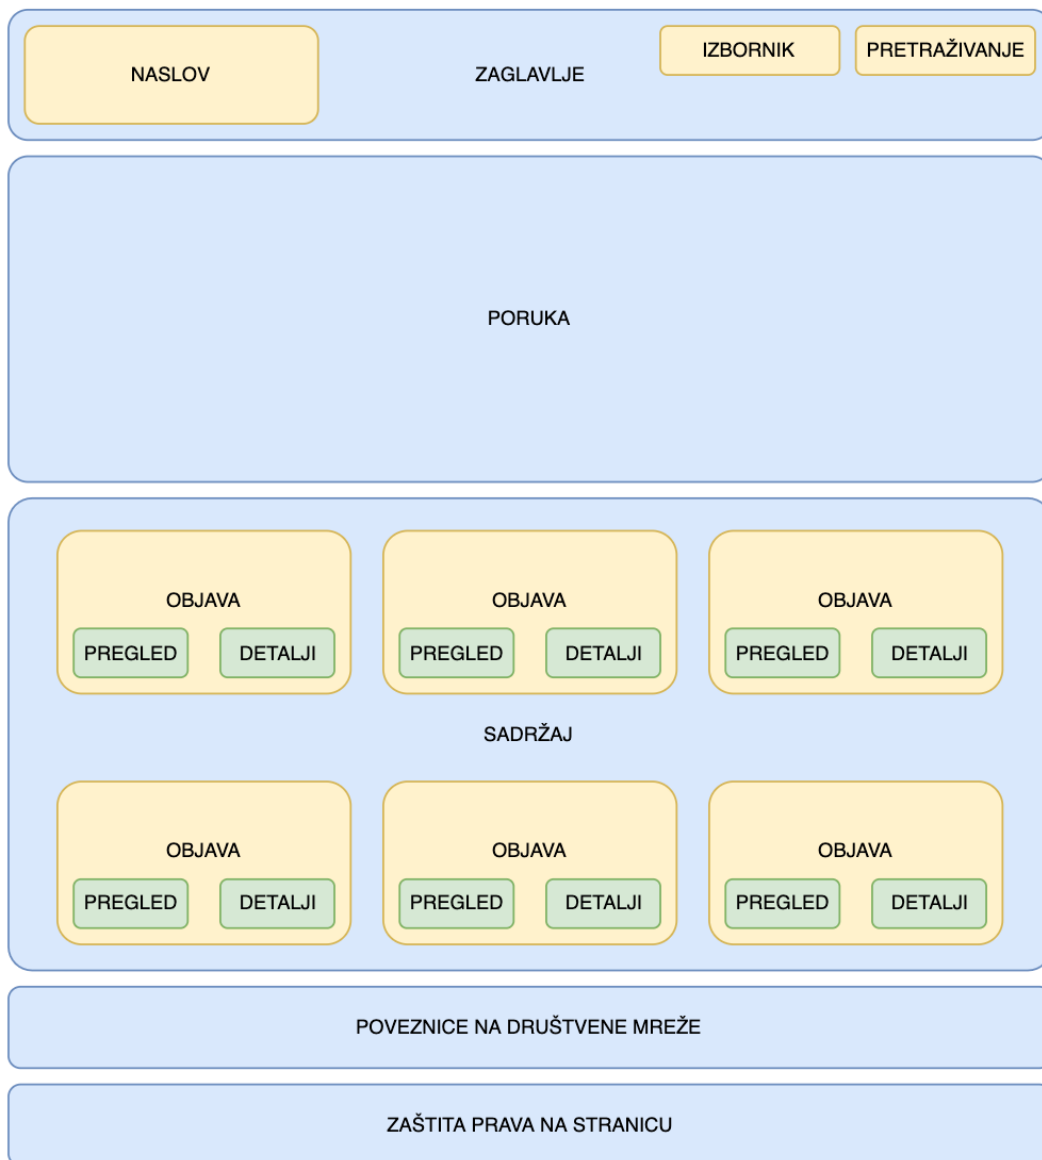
NASLOV

ZAGLAVLJE

IZBORNIK

PRETRAŽIVANJE

PORUKA

OBJAVA
PREGLED
DETALJI

OBJAVA
PREGLED
DETALJI

OBJAVA
PREGLED
DETALJI

SADRŽAJ

OBJAVA
PREGLED
DETALJI

OBJAVA
PREGLED
DETALJI

OBJAVA
PREGLED
DETALJI

POVEZNICE NA DRUŠTVENE MREŽE

ZAŠTITA PRAVA NA STRANICU